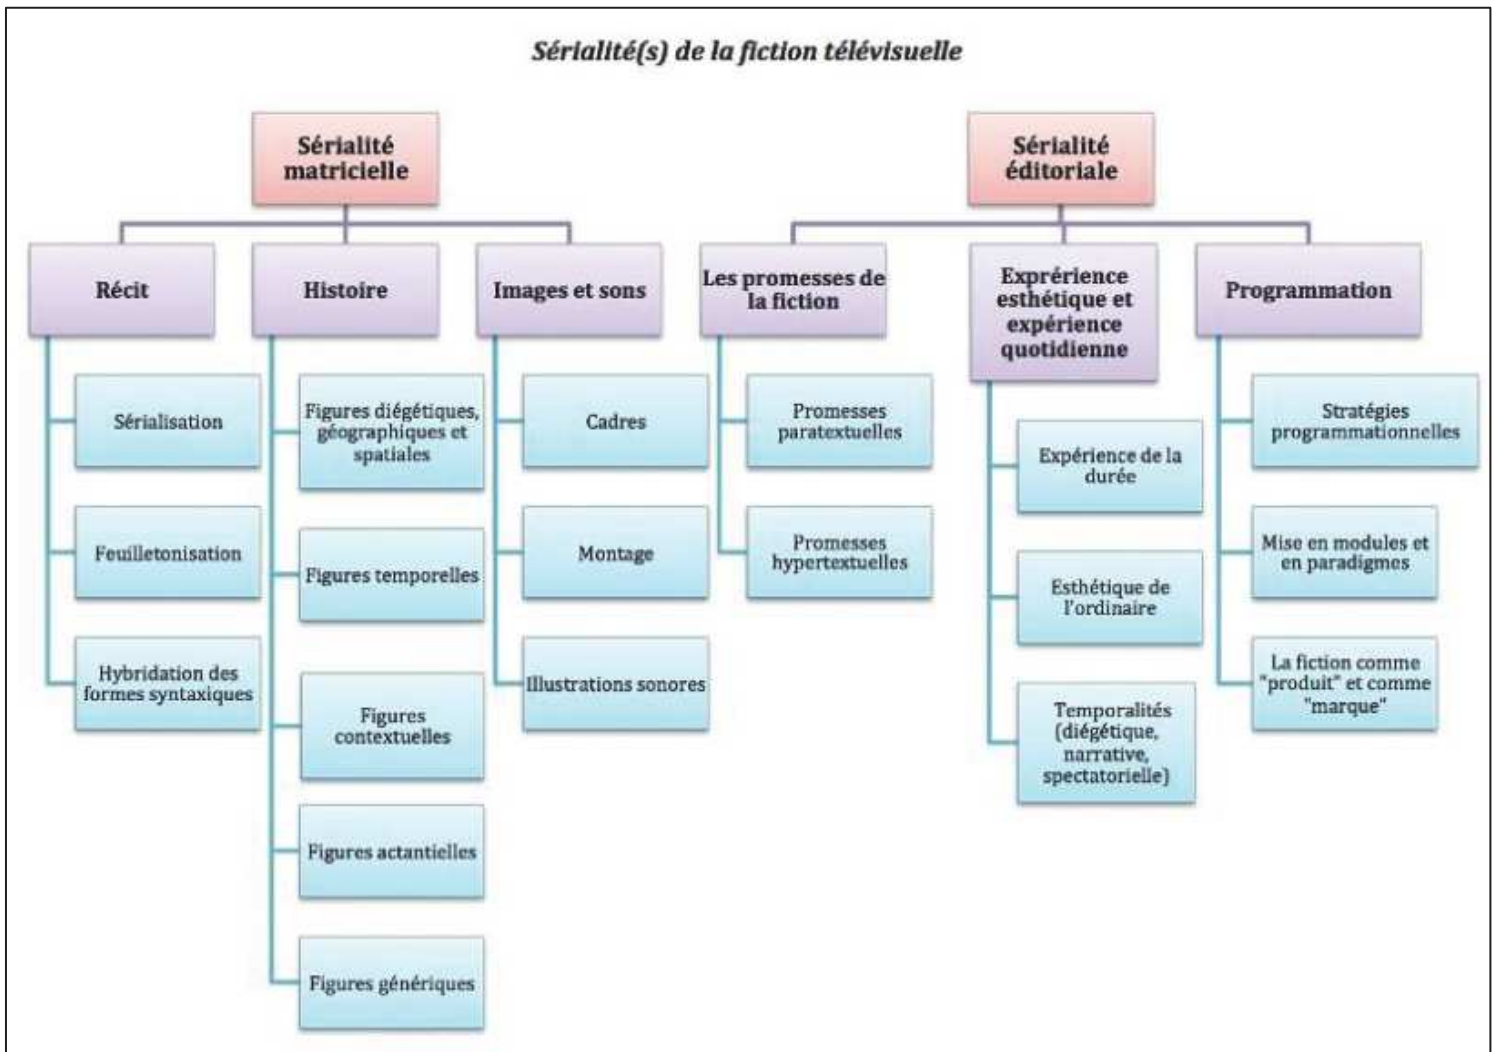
Sérialité(s) de la fiction télévisuelle

Sérialité matricielle

Récit

Sérialisation

Feuilletonisation

Hybridation des formes syntaxiques

Histoire

Figures diégétiques, géographiques et spatiales

Figures temporelles

Figures contextuelles

Figures actantielles

Figures génériques

Images et sons

Cadres

Montage

Illustrations sonores

Sérialité éditoriale

Les promesses de la fiction

Promesses paratextuelles

Promesses hypertextuelles

Exprérience esthétique et expérience quotidienne

Expérience de la durée

Esthétique de l'ordinaire

Temporalités (diégétique, narrative, spectatorielle)

Programmation

Stratégies programmationnelles

Mise en modules et en paradigmes

La fiction comme "produit" et comme "marque"